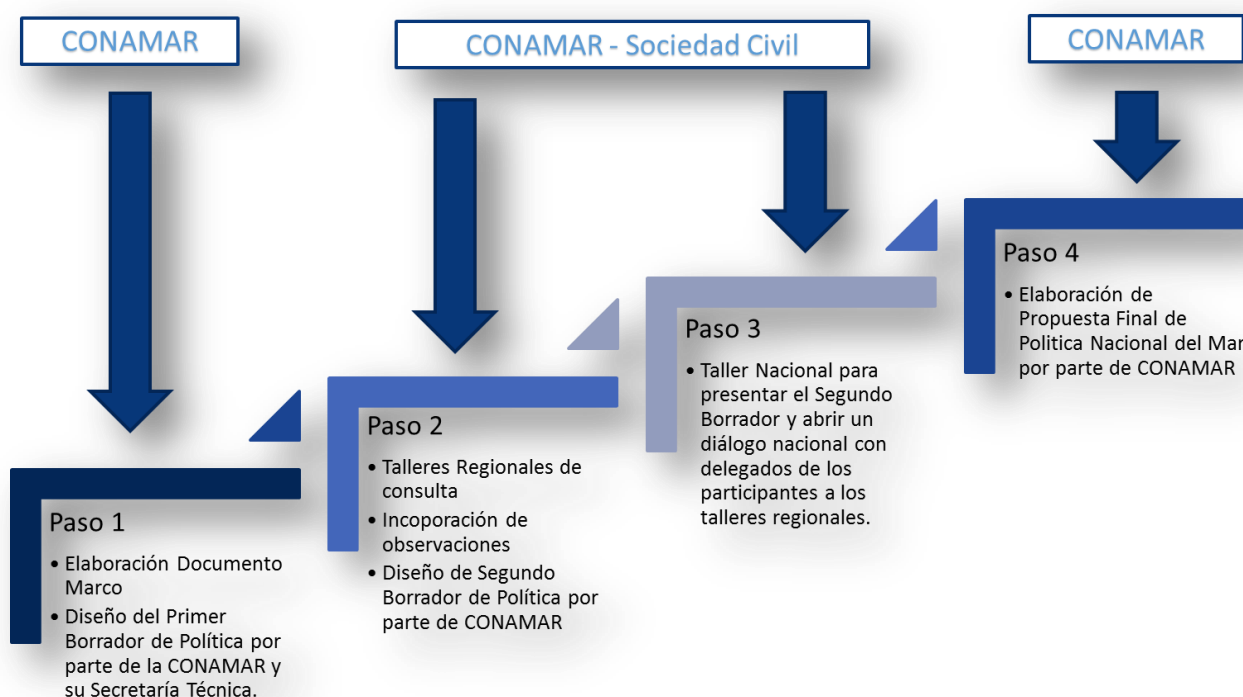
CONAMAR

CONAMAR - Sociedad Civil

CONAMAR

Paso 1

• Elaboración Documento Marco
• Diseño del Primer Borrador de Política por parte de la CONAMAR y su Secretaría Técnica.

Paso 2

• Talleres Regionales de consulta
• Incoporación de observaciones
• Diseño de Segundo Borrador de Política por parte de CONAMAR

Paso 3

• Taller Nacional para presentar el Segundo Borrador y abrir un diálogo nacional con delegados de los participantes a los talleres regionales.

Paso 4

• Elaboración de Propuesta Final de Politica Nacional del Mar por parte de CONAMAR